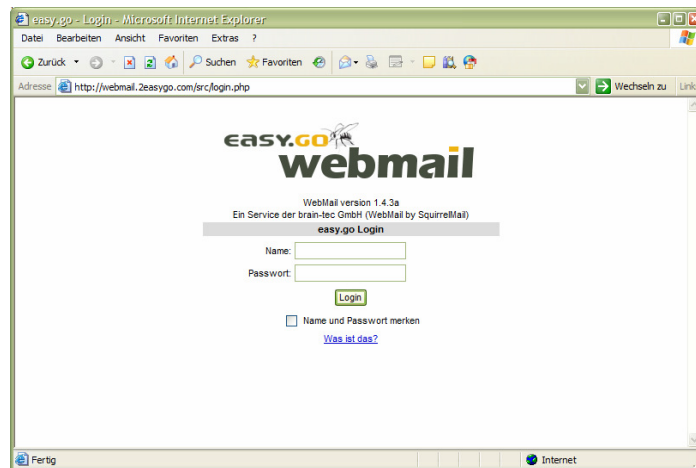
easy.go - Login - Microsoft Internet Explorer

Datei Bearbeiten Ansicht Favoriten Extras ?

Zurück Suchen Favoriten

Adresse http://webmail.2easygo.com/src/login.php Wechseln zu Links

easy.go webmail

WebMail version 1.4.3a
Ein Service der brain-tec GmbH (WebMail by SquirrelMail)

easy.go Login

Name:

Passwort:

Login

Name und Passwort merken

Was ist das?

Fertig Internet